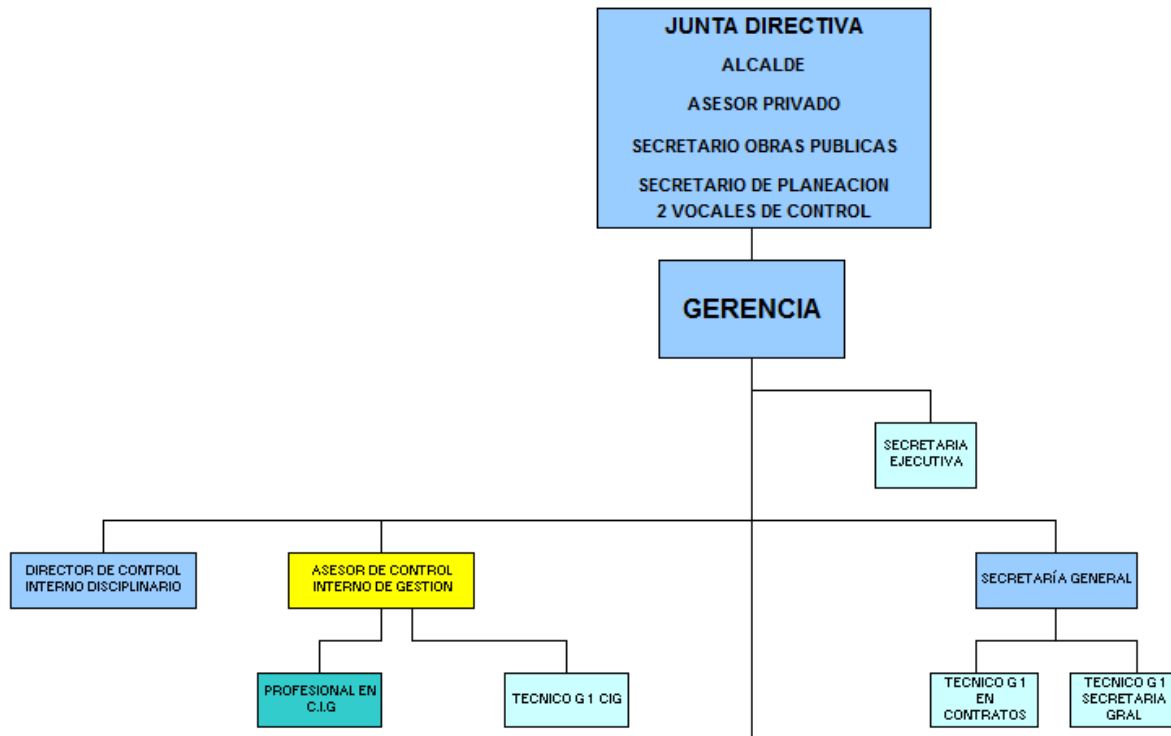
JUNTA DIRECTIVA
ALCALDE
ASESOR PRIVADO
SECRETARIO OBRAS PUBLICAS
SECRETARIO DE PLANEACION
2 VOCALES DE CONTROL

GERENCIA

SECRETARIA EJECUTIVA

DIRECTOR DE CONTROL INTERNO DISCIPLINARIO

ASESOR DE CONTROL INTERNO DE GESTION

SECRETARÍA GENERAL

PROFESIONAL EN C.I.G

TECNICO G 1 CIG

TECNICO G 1 EN CONTRATOS

TECNICO G 1 SECRETARIA GRAL